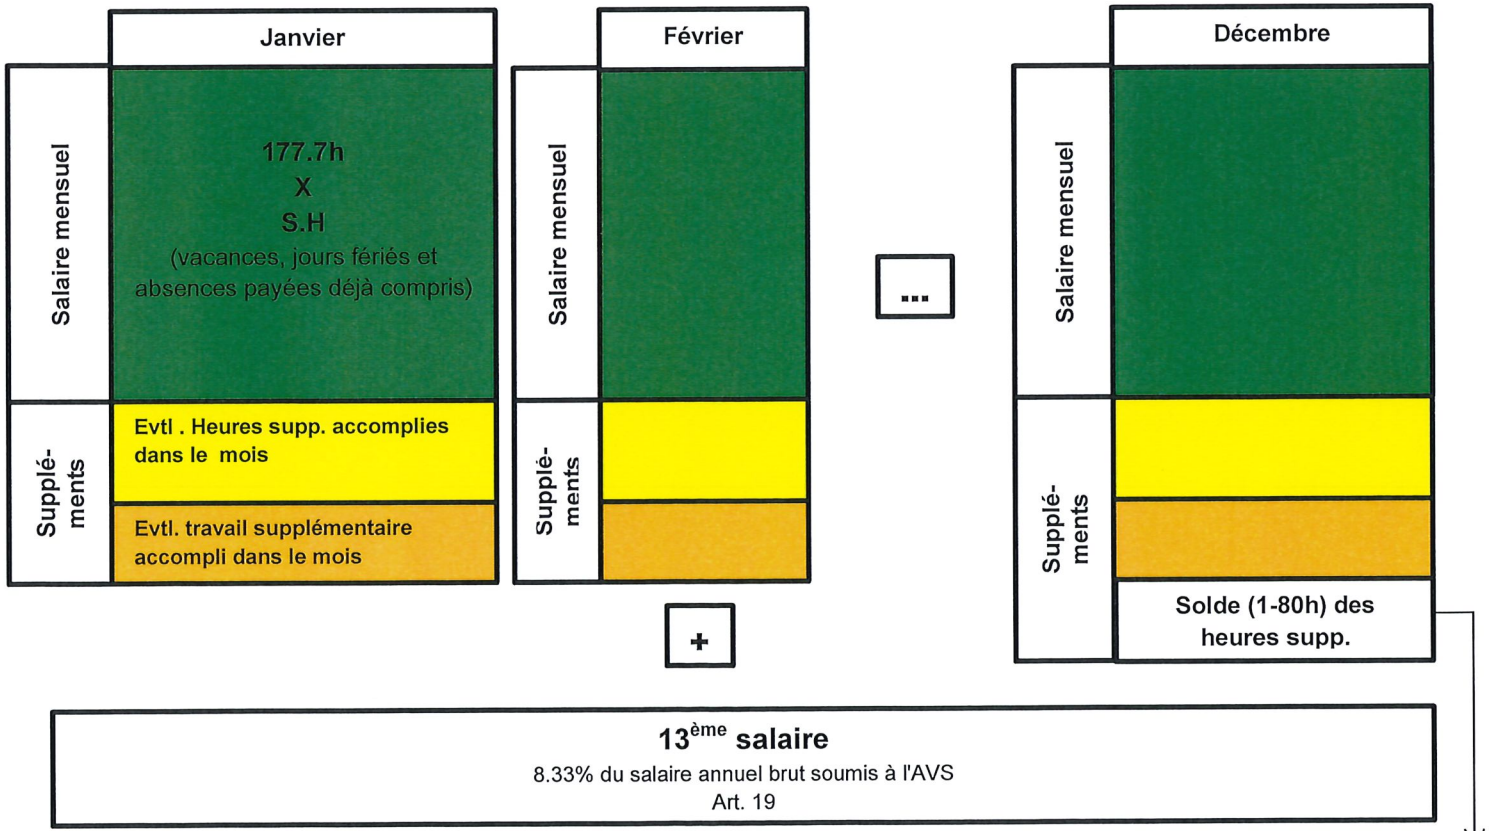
Janvier

Salaire mensuel

177.7h
X
S.H
(vacances, jours fériés et absences payées déjà compris)

Supplé-ments

Evtl . Heures supp. accomplies dans le mois

Evtl. travail supplémentaire accompli dans le mois

Février

Salaire mensuel

Supplé-ments

...

Décembre

Salaire mensuel

Supplé-ments

Solde (1-80h) des heures supp.

+

13$^{ème}$ salaire
8.33% du salaire annuel brut soumis à l'AVS
Art. 19